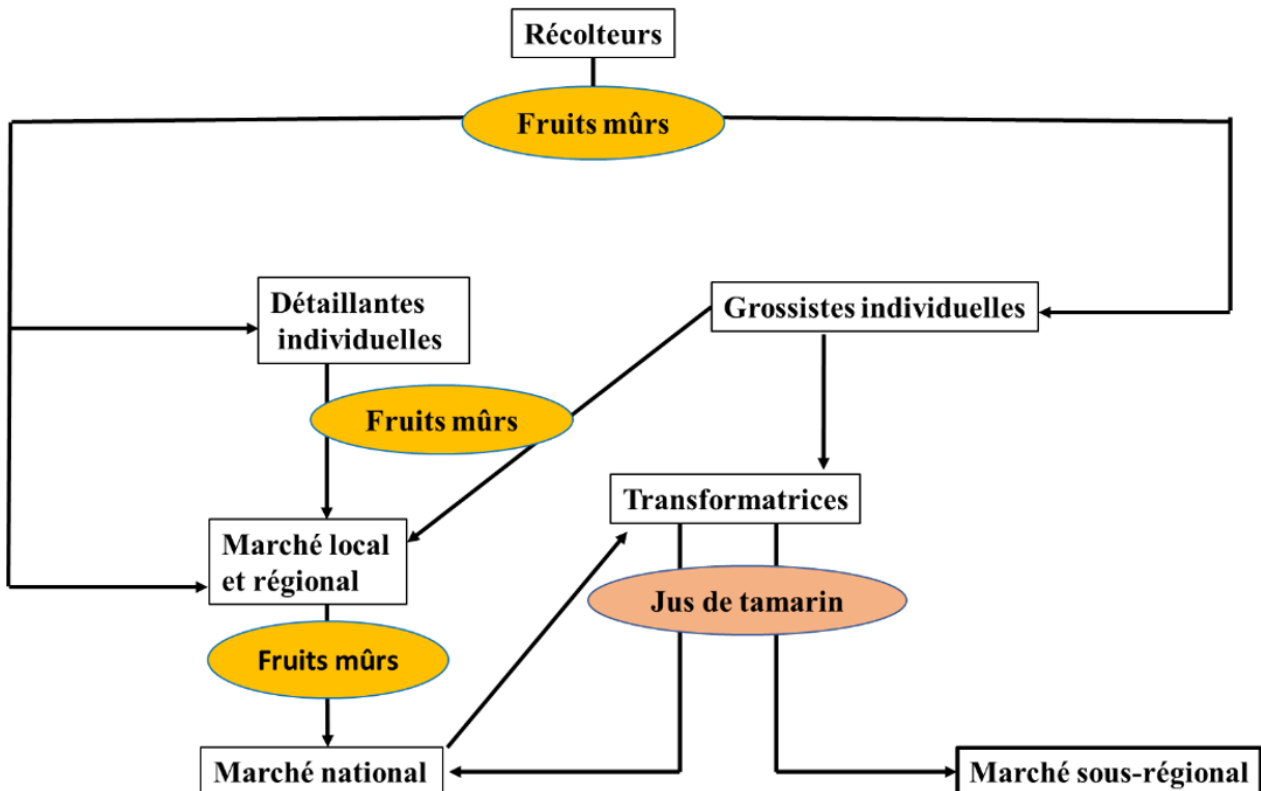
Récolteurs

Fruits mûrs

Détaillantes individuelles

Grossistes individuelles

Fruits mûrs

Transformatrices

Marché local et régional

Jus de tamarin

Fruits mûrs

Marché national

Marché sous-régional